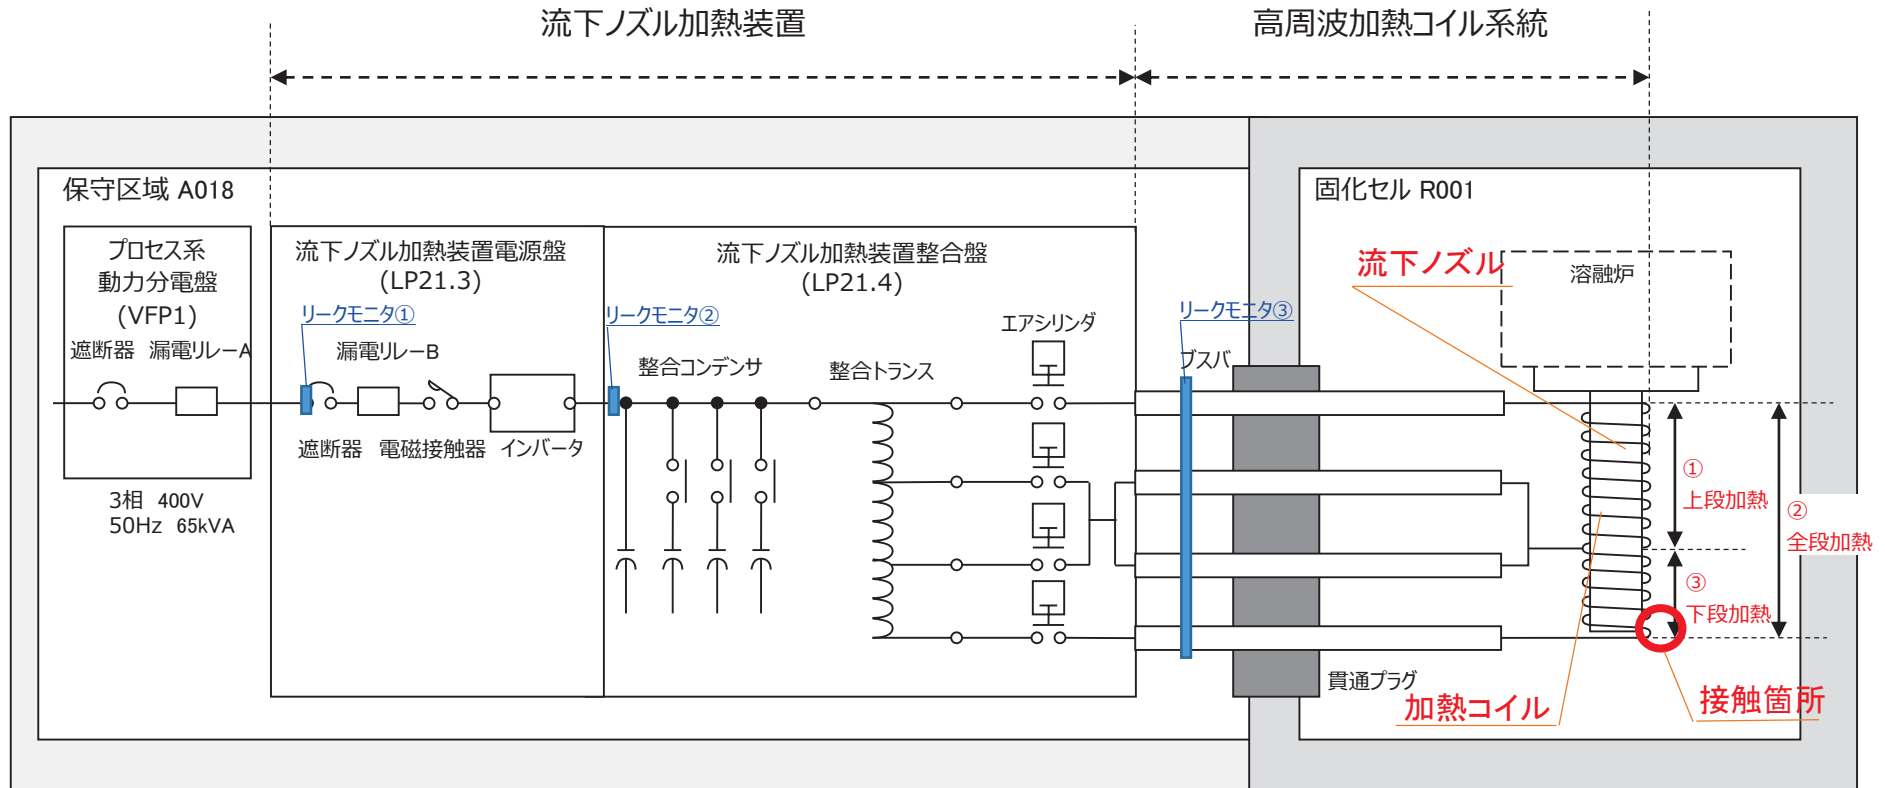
流下ノズル加熱装置

高周波加熱コイル系統

保守区域 A018

プロセス系
動力分電盤
(VFP1)

遮断器　漏電リレーA

3相　400V
50Hz　65kVA

流下ノズル加熱装置電源盤
(LP21.3)

リークモニタ①

漏電リレーB

遮断器　電磁接触器　インバータ

流下ノズル加熱装置整合盤
(LP21.4)

リークモニタ②

整合コンデンサ

整合トランス

エアシリンダ

リークモニタ③

ブスバ

固化セル R001

流下ノズル

溶融炉

①
上段加熱

②
全段加熱

③
下段加熱

貫通プラグ

加熱コイル

接触箇所